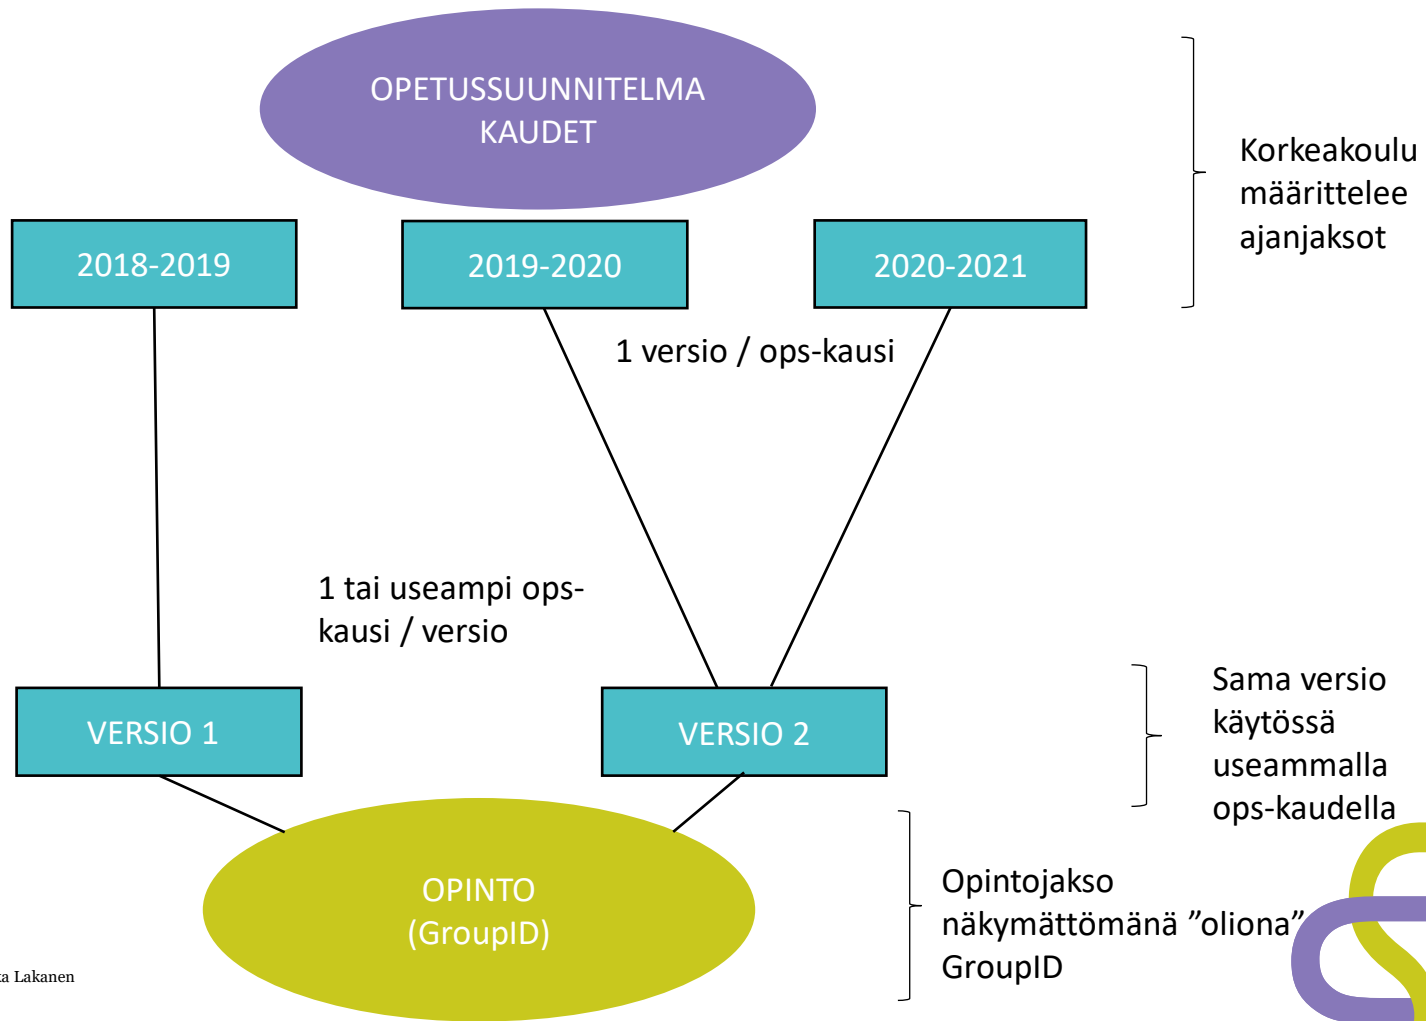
OPETUSSUUNNITELMA KAUDET

Korkeakoulu määrittelee ajanjaksot

2018-2019

2019-2020

2020-2021

1 versio / ops-kausi

1 tai useampi ops-kausi / versio

VERSIO 1

VERSIO 2

Sama versio käytössä useammalla ops-kaudella

OPINTO (GroupID)

Opintojakso näkymättömänä ”oliona” GroupID

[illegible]a Lakanen